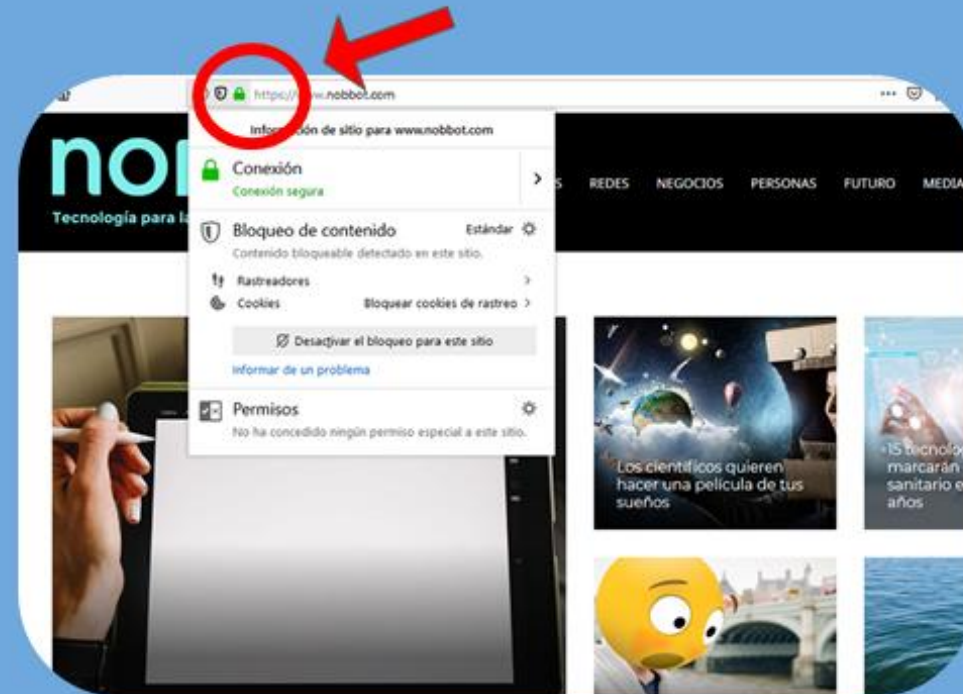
https://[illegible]w.nobbot.com

Info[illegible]ción de sitio para www.nobbot.com

Conexión
Conexión segura

Bloqueo de contenido
Estándar
Contenido bloqueable detectado en este sitio.

Rastreadores
Cookies
Bloquear cookies de rastreo

Desactivar el bloqueo para este sitio

Informar de un problema

Permisos
No ha concedido ningún permiso especial a este sitio.

no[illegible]
Tecnología para la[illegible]

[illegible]S REDES NEGOCIOS PERSONAS FUTURO MEDIA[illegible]

Los científicos quieren hacer una película de tus sueños

15 tecnolog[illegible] marcarán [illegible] sanitario e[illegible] años